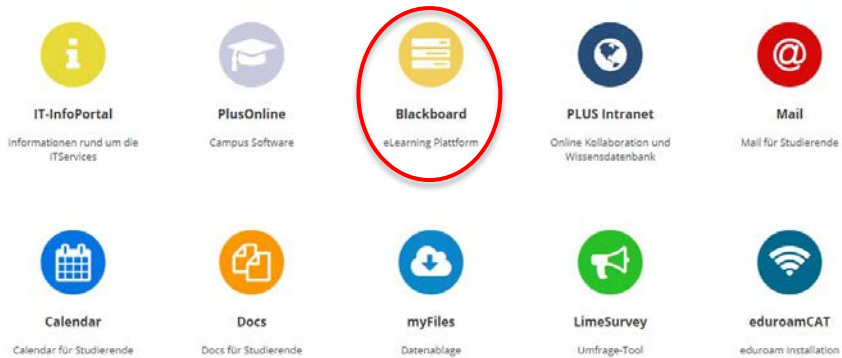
i

IT-InfoPortal

Informationen rund um die ITServices

PlusOnline

Campus Software

Blackboard

eLearning Plattform

PLUS Intranet

Online Kollaboration und Wissensdatenbank

@

Mail

Mail für Studierende

Calendar

Calendar für Studierende

Docs

Docs für Studierende

myFiles

Datenablage

LimeSurvey

Umfrage-Tool

eduroamCAT

eduroam Installation